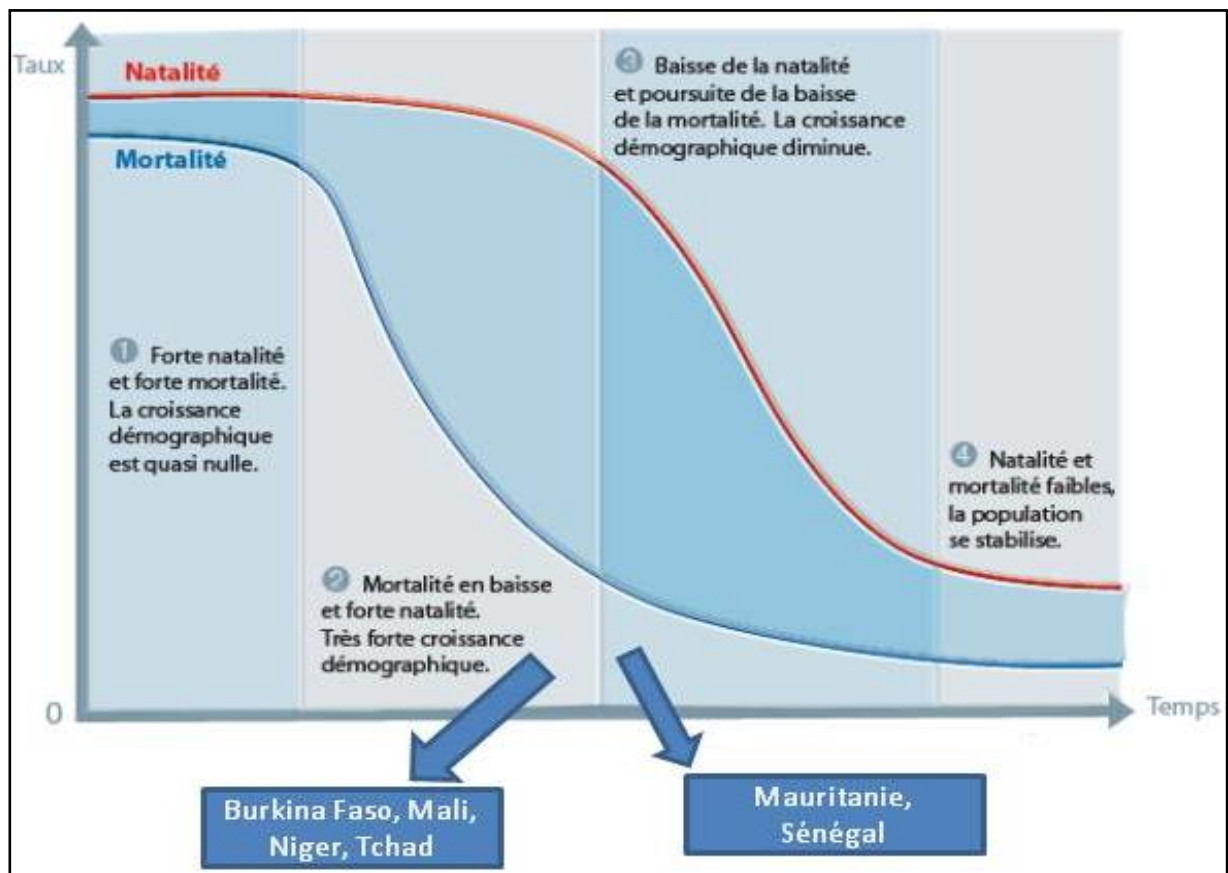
Taux

Natalité

Mortalité

3 Baisse de la natalité et poursuite de la baisse de la mortalité. La croissance démographique diminue.

1 Forte natalité et forte mortalité. La croissance démographique est quasi nulle.

4 Natalité et mortalité faibles, la population se stabilise.

2 Mortalité en baisse et forte natalité. Très forte croissance démographique.

0

Temps

Burkina Faso, Mali, Niger, Tchad

Mauritanie, Sénégal